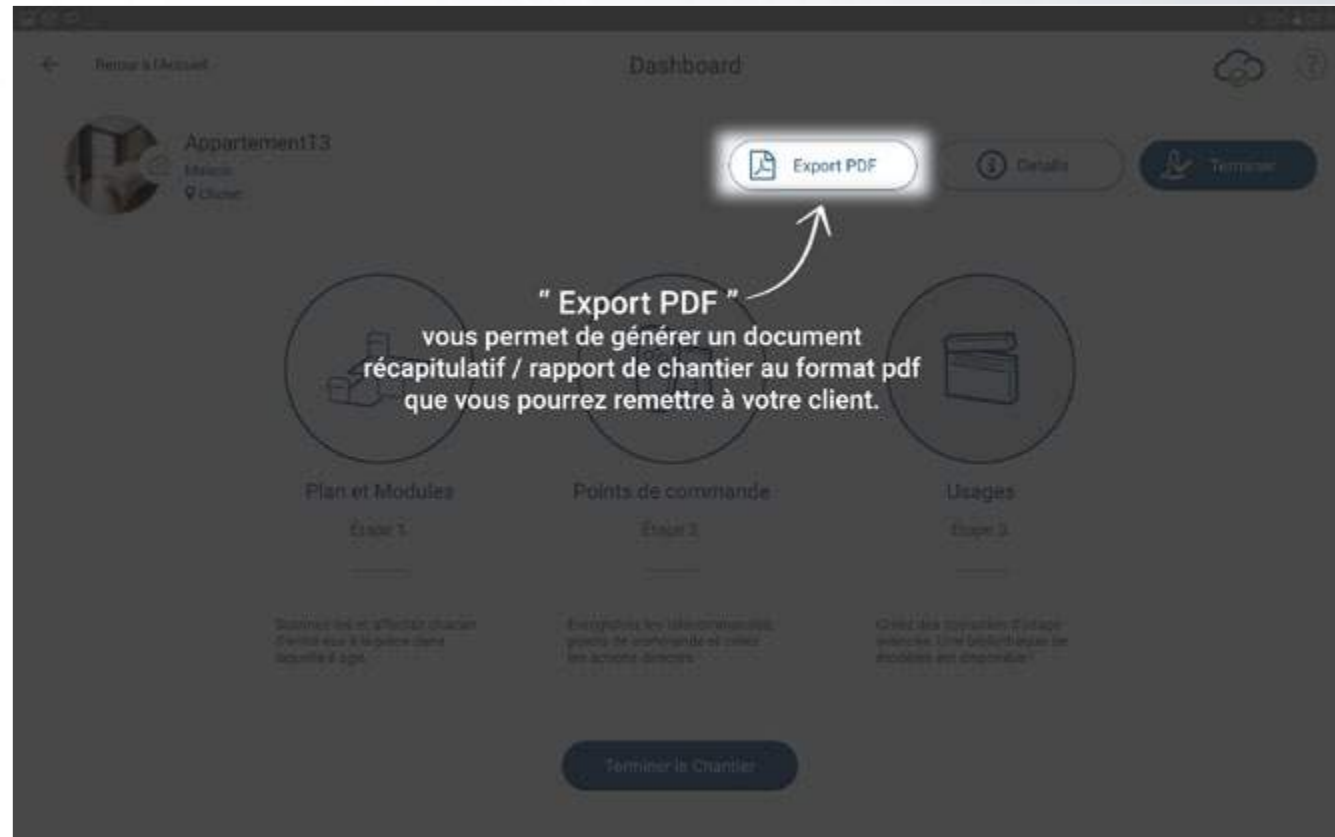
Retour à l'Accueil

Dashboard

Appartement13
Maison
Cluses

Export PDF

Détails

Terminer

" Export PDF "
vous permet de générer un document récapitulatif / rapport de chantier au format pdf que vous pourrez remettre à votre client.

Plan et Modules
Étape 1

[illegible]

Points de commande
Étape 2

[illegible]

Usages
Étape 3

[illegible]

Terminer le Chantier